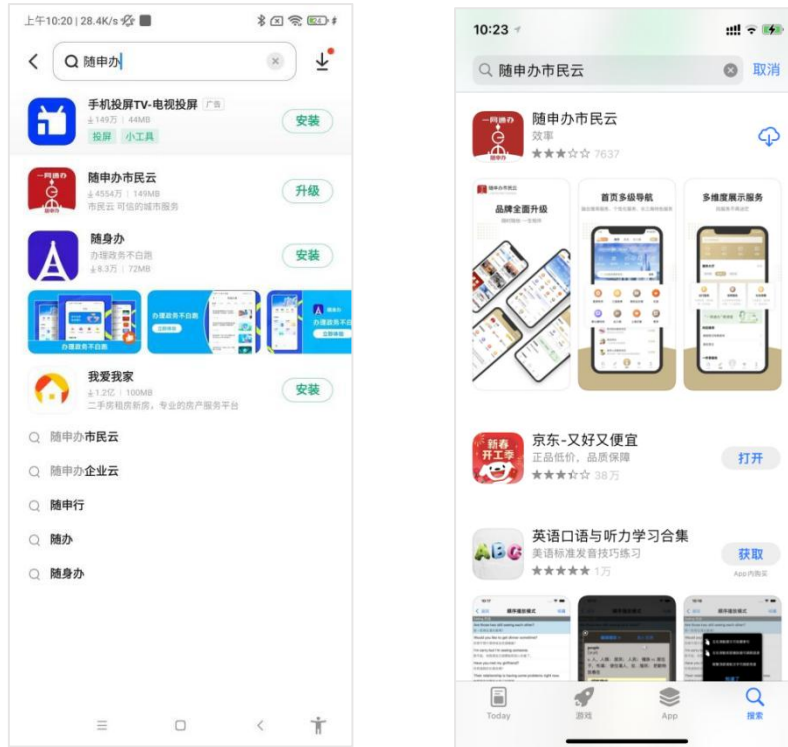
上午10:20 | 28.4K/s

随申办

手机投屏TV-电视投屏 广告
149万 | 44MB
投屏 小工具
安装

随申办市民云
4554万 | 149MB
市民云 可信的城市服务
升级

随身办
办理政务不白跑
8.3万 | 72MB
安装

办理政务不白跑
办理政务不白跑
办理政务不白跑

我爱我家
1.2亿 | 100MB
二手房租房新房，专业的房产服务平台
安装

随申办市民云
随申办企业云
随申行
随办
随身办

10:23

随申办市民云
取消

随申办市民云
效率
★★★☆☆ 7637

品牌全面升级
首页多级导航
多维度展示服务

京东-又好又便宜
正品低价、品质保障
★★★☆☆ 38万
打开

英语口语与听力学习合集
美语标准发音技巧练习
★★★★★ 1万
获取
App内购买

Today
游戏
App
搜索